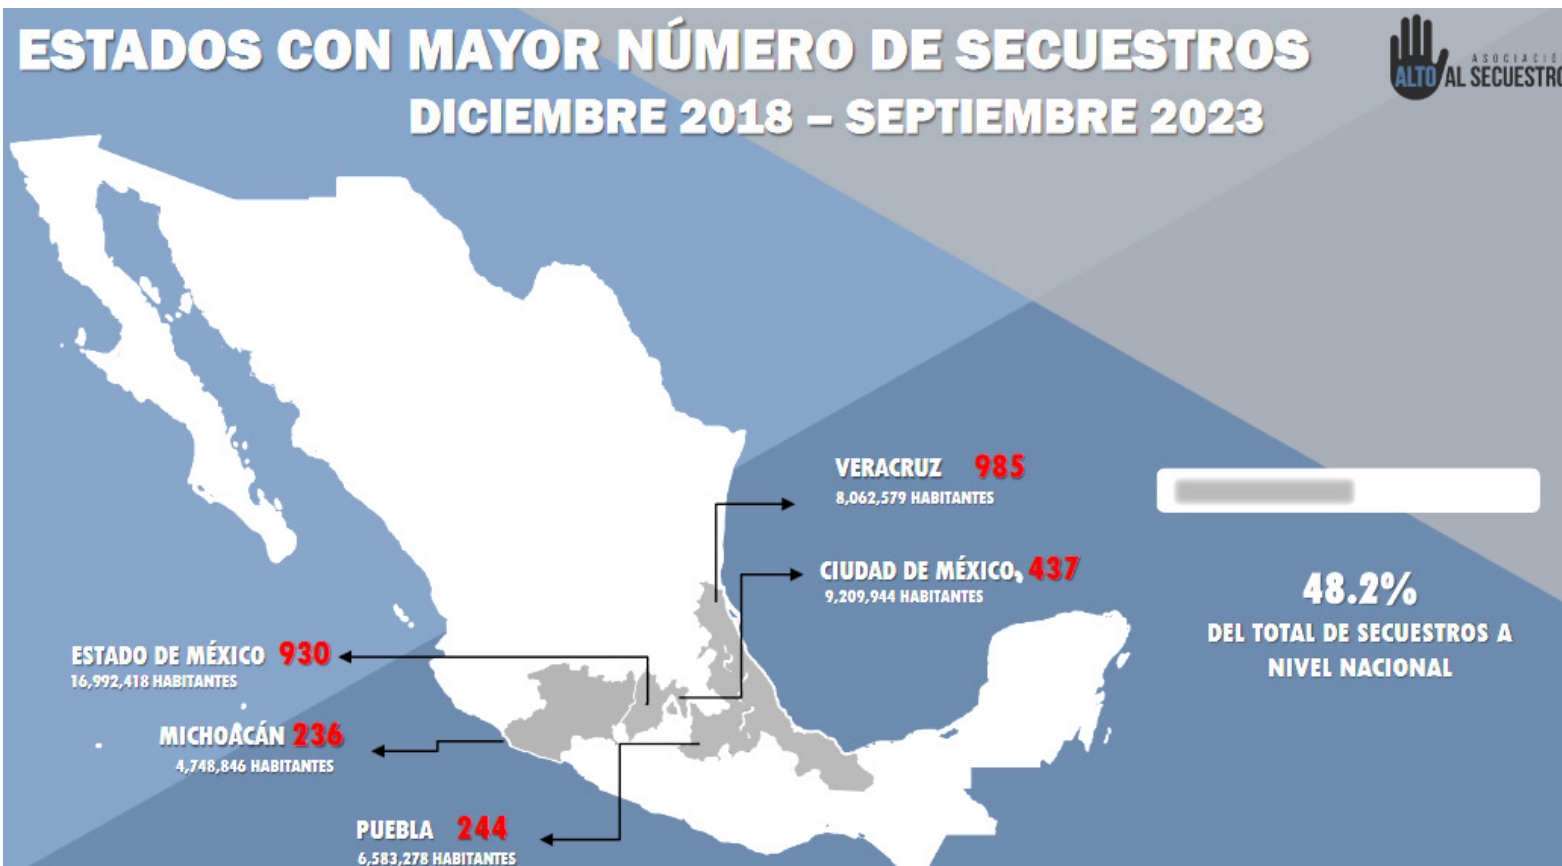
ESTADOS CON MAYOR NÚMERO DE SECUESTROS
DICIEMBRE 2018 – SEPTIEMBRE 2023

ASOCIACIÓ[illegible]
ALTO AL SECUESTRO

VERACRUZ 985
8,062,579 HABITANTES

CIUDAD DE MÉXICO, 437
9,209,944 HABITANTES

ESTADO DE MÉXICO 930
16,992,418 HABITANTES

MICHOACÁN 236
4,748,846 HABITANTES

PUEBLA 244
6,583,278 HABITANTES

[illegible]

48.2%
DEL TOTAL DE SECUESTROS A NIVEL NACIONAL